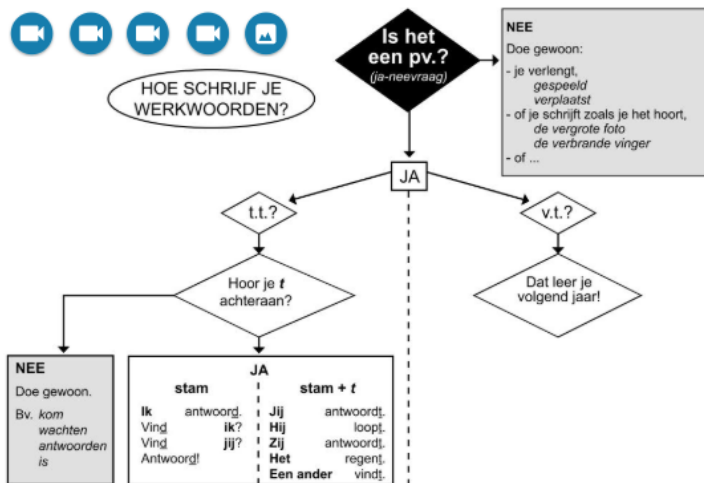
HOE SCHRIJF JE WERKWOORDEN?

Is het een pv.?
(ja-neevraag)

NEE
Doe gewoon:
- je verlengt,
gespeeld
verplaatst
- of je schrijft zoals je het hoort,
de vergrote foto
de verbrande vinger
- of ...

JA

t.t.?

v.t.?

Hoor je *t* achteraan?

Dat leer je volgend jaar!

NEE
Doe gewoon.
Bv. *kom*
*wachten*
*antwoorden*
*is*

JA

| stam | stam + *t* |
|---|---|
| **Ik** antwoord. | **Jij** antwoordt. |
| Vind **ik**? | **Hij** loopt. |
| Vind **jij**? | **Zij** antwoordt. |
| Antwoord! | **Het** regent. |
| | **Een ander** vindt. |